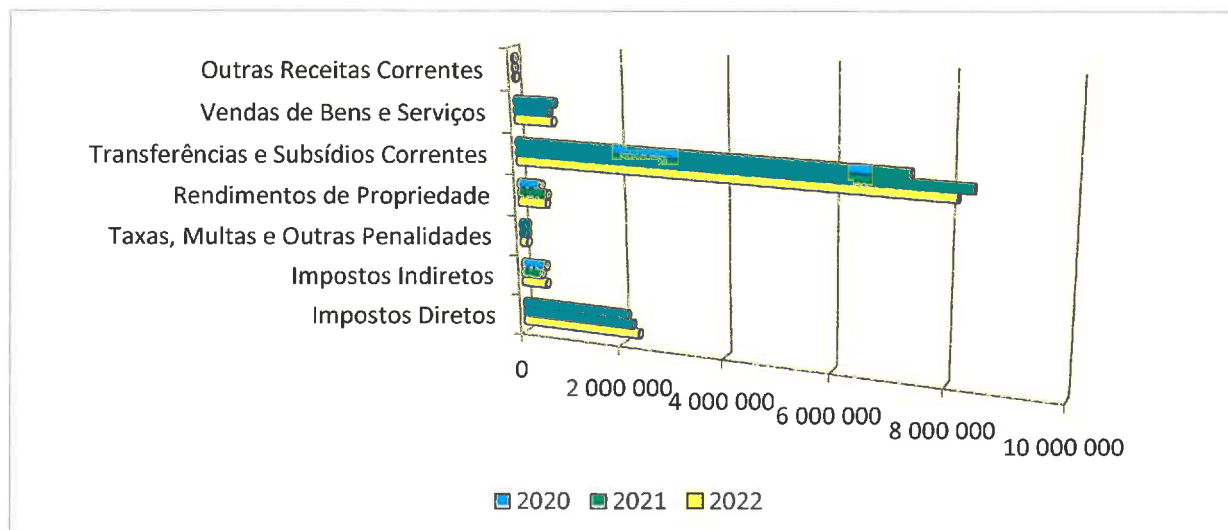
Outras Receitas Correntes
Vendas de Bens e Serviços
Transferências e Subsídios Correntes
Rendimentos de Propriedade
Taxas, Multas e Outras Penalidades
Impostos Indiretos
Impostos Diretos

0
2 000 000
4 000 000
6 000 000
8 000 000
10 000 000

2020 2021 2022